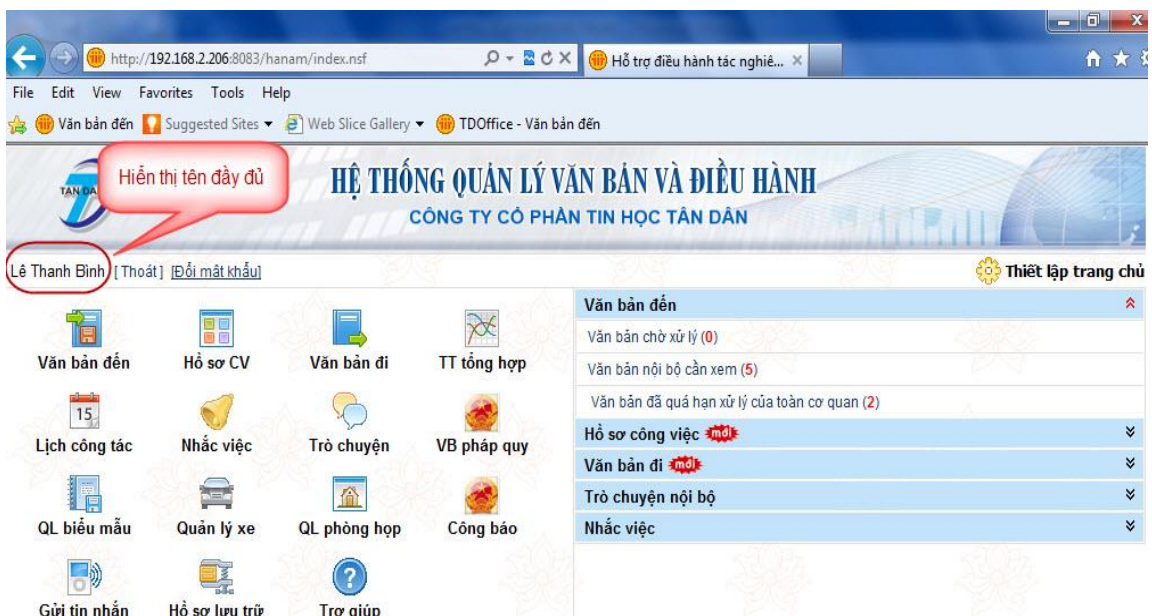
http://192.168.2.206:8083/hanam/index.nsf

Hỗ trợ điều hành tác nghiệ...

File Edit View Favorites Tools Help

Văn bản đến Suggested Sites Web Slice Gallery TDOffice - Văn bản đến

TÂN DÂN

Hiển thị tên đầy đủ

HỆ THỐNG QUẢN LÝ VĂN BẢN VÀ ĐIỀU HÀNH

CÔNG TY CỔ PHẦN TIN HỌC TÂN DÂN

Lê Thanh Bình [Thoát] [Đổi mật khẩu]

Thiết lập trang chủ

Văn bản đến

Hồ sơ CV

Văn bản đi

TT tổng hợp

15

Lịch công tác

Nhắc việc

Trò chuyện

VB pháp quy

QL biểu mẫu

Quản lý xe

QL phòng họp

Công báo

Gửi tin nhắn

Hồ sơ lưu trữ

Trợ giúp

Văn bản đến

Văn bản chờ xử lý (0)

Văn bản nội bộ cần xem (5)

Văn bản đã quá hạn xử lý của toàn cơ quan (2)

Hồ sơ công việc mới

Văn bản đi mới

Trò chuyện nội bộ

Nhắc việc